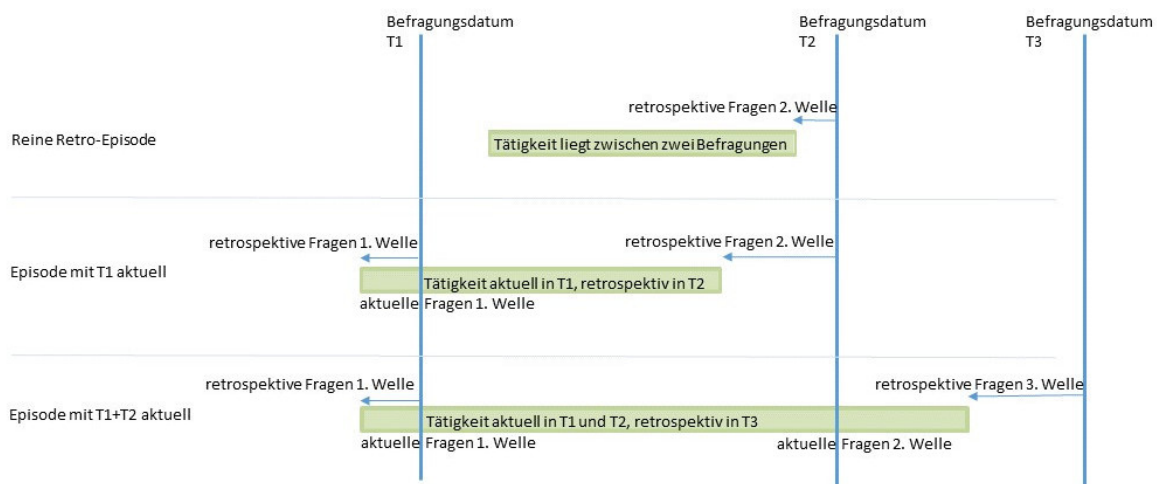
Befragungsdatum T1

Befragungsdatum T2

Befragungsdatum T3

retrospektive Fragen 2. Welle

Reine Retro-Episode

Tätigkeit liegt zwischen zwei Befragungen

retrospektive Fragen 1. Welle

retrospektive Fragen 2. Welle

Episode mit T1 aktuell

Tätigkeit aktuell in T1, retrospektiv in T2

aktuelle Fragen 1. Welle

retrospektive Fragen 1. Welle

retrospektive Fragen 3. Welle

Episode mit T1+T2 aktuell

Tätigkeit aktuell in T1 und T2, retrospektiv in T3

aktuelle Fragen 1. Welle

aktuelle Fragen 2. Welle